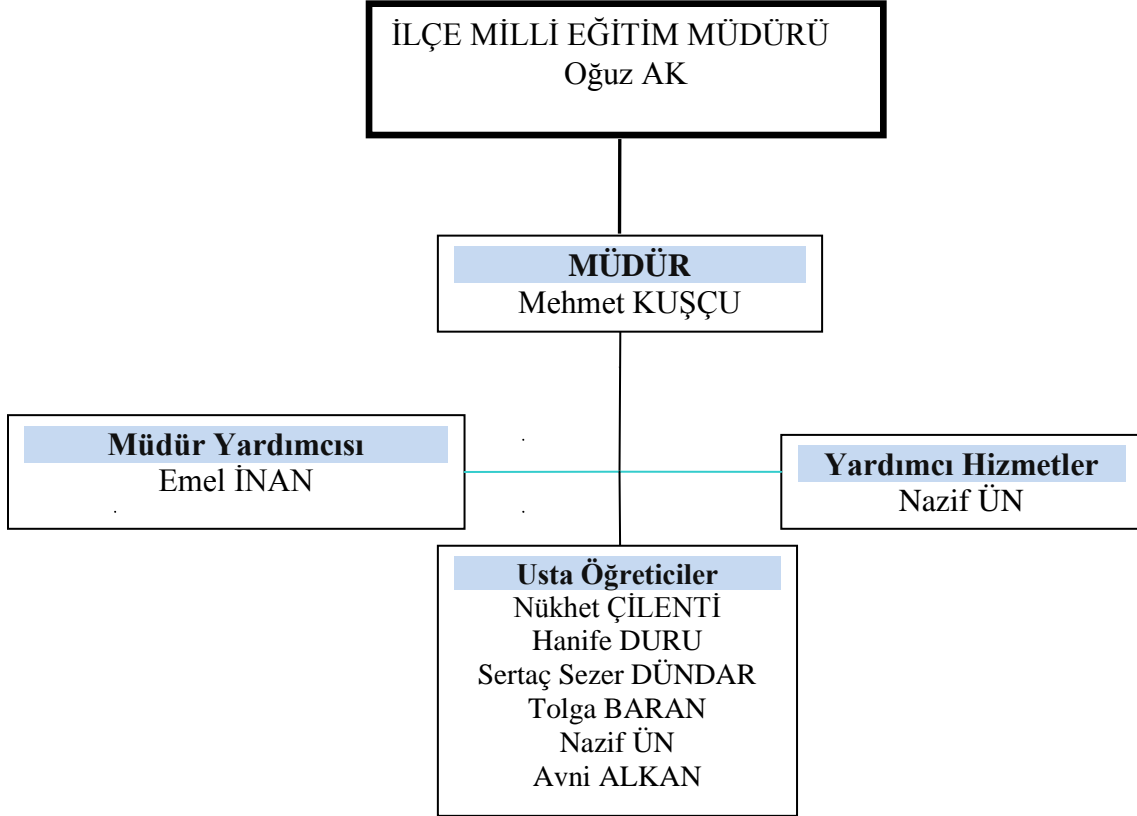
İLÇE MİLLİ EĞİTİM MÜDÜRÜ
Oğuz AK

MÜDÜR
Mehmet KUŞÇU

Müdür Yardımcısı
Emel İNAN

Yardımcı Hizmetler
Nazif ÜN

Usta Öğreticiler
Nükhet ÇİLENTİ
Hanife DURU
Sertaç Sezer DÜNDAR
Tolga BARAN
Nazif ÜN
Avni ALKAN